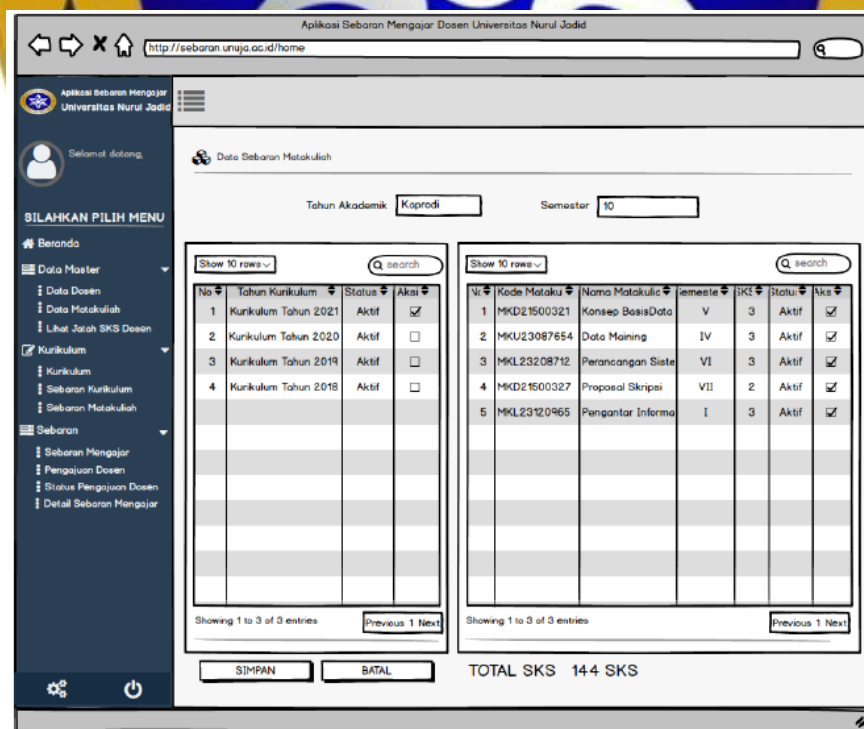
Aplikasi Sebaran Mengajar Dosen Universitas Nurul Jadid

http://sebaran.unuja.ac.id/home

Aplikasi Sebaran Mengajar
Universitas Nurul Jadid

Selamat datang,

SILAHKAN PILIH MENU

Beranda
Data Master
Data Dosen
Data Matakuliah
Lihat Jatah SKS Dosen
Kurikulum
Kurikulum
Sebaran Kurikulum
Sebaran Matakuliah
Sebaran
Sebaran Mengajar
Pengajuan Dosen
Status Pengajuan Dosen
Detail Sebaran Mengajar

Data Sebaran Matakuliah

Tahun Akademik Koprodi

Semester 10

Show 10 rows

search

| No | Tahun Kurikulum | Status | Aksi |
|---|---|---|---|
| 1 | Kurikulum Tahun 2021 | Aktif | ☑ |
| 2 | Kurikulum Tahun 2020 | Aktif | ☐ |
| 3 | Kurikulum Tahun 2019 | Aktif | ☐ |
| 4 | Kurikulum Tahun 2018 | Aktif | ☐ |

Showing 1 to 3 of 3 entries

Previous 1 Next

Show 10 rows

search

| No | Kode Mataku | Nama Matakulia | Semeste | SKS | Statu | Aks |
|---|---|---|---|---|---|---|
| 1 | MKD21500321 | Konsep BasisData | V | 3 | Aktif | ☑ |
| 2 | MKU23087654 | Data Maining | IV | 3 | Aktif | ☑ |
| 3 | MKL23208712 | Perancangan Siste | VI | 3 | Aktif | ☑ |
| 4 | MKD21500327 | Proposal Skripsi | VII | 2 | Aktif | ☑ |
| 5 | MKL23120965 | Pengantar Informa | I | 3 | Aktif | ☑ |

Showing 1 to 3 of 3 entries

Previous 1 Next

SIMPAN

BATAL

TOTAL SKS 144 SKS